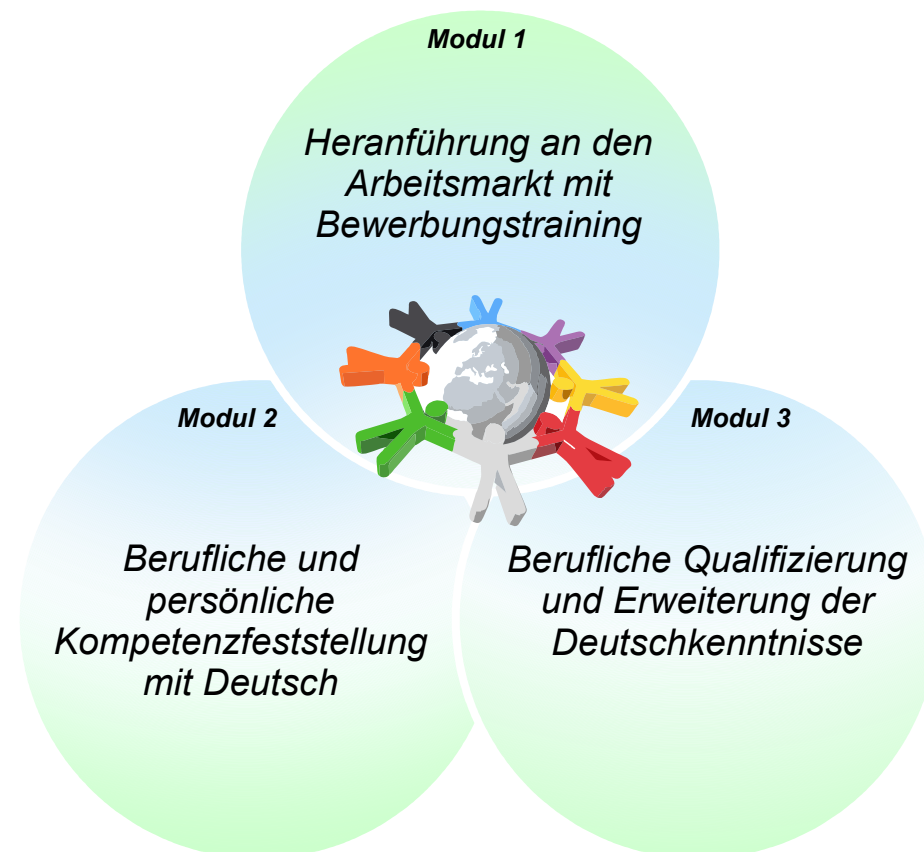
Modul 1

Heranführung an den Arbeitsmarkt mit Bewerbungstraining

Modul 2

Berufliche und persönliche Kompetenzfeststellung mit Deutsch

Modul 3

Berufliche Qualifizierung und Erweiterung der Deutschkenntnisse